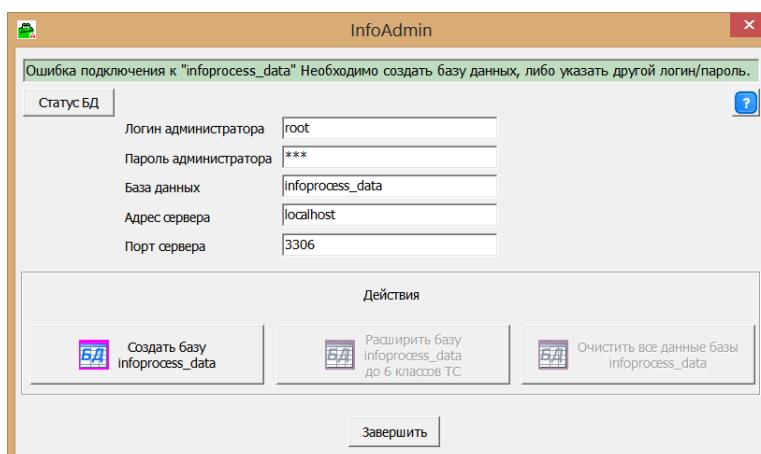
InfoAdmin

Ошибка подключения к "infoprocess_data" Необходимо создать базу данных, либо указать другой логин/пароль.

Статус БД

?

Логин администратора root

Пароль администратора ***

База данных infoprocess_data

Адрес сервера localhost

Порт сервера 3306

Действия

БД Создать базу infoprocess_data

БД Расширить базу infoprocess_data до 6 классов ТС

БД Очистить все данные базы infoprocess_data

Завершить